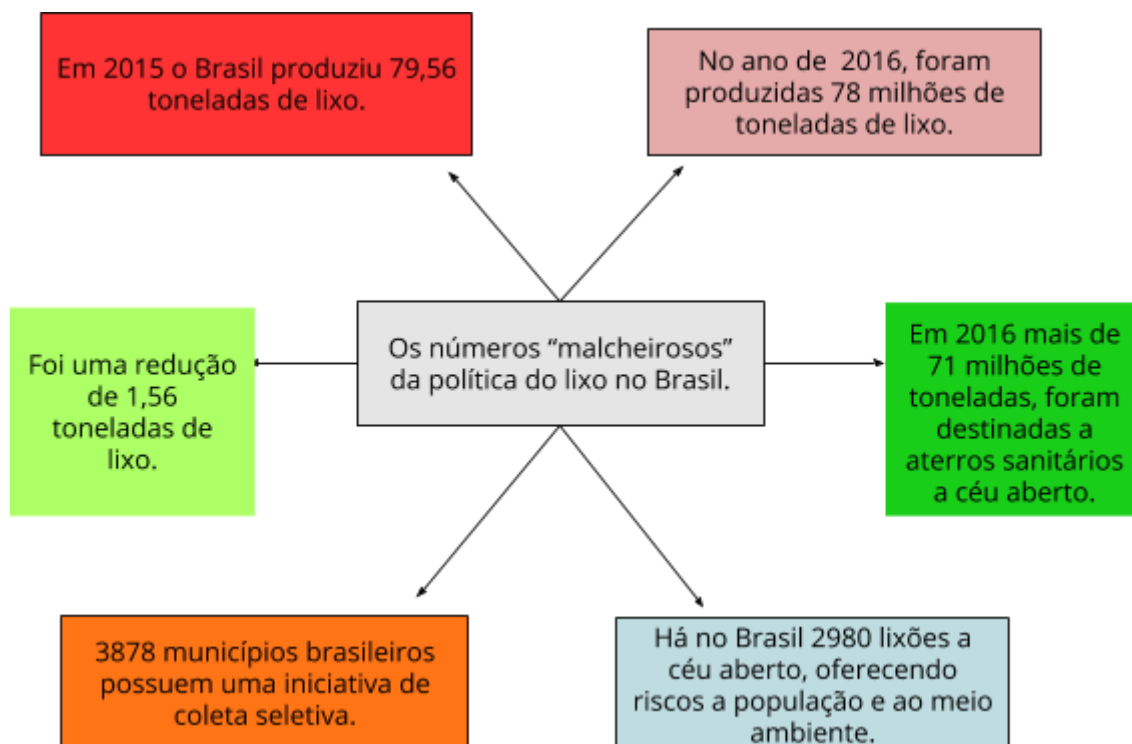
Os números “malcheirosos” da política do lixo no Brasil.

Em 2015 o Brasil produziu 79,56 toneladas de lixo.

No ano de 2016, foram produzidas 78 milhões de toneladas de lixo.

Foi uma redução de 1,56 toneladas de lixo.

Em 2016 mais de 71 milhões de toneladas, foram destinadas a aterros sanitários a céu aberto.

3878 municípios brasileiros possuem uma iniciativa de coleta seletiva.

Há no Brasil 2980 lixões a céu aberto, oferecendo riscos a população e ao meio ambiente.